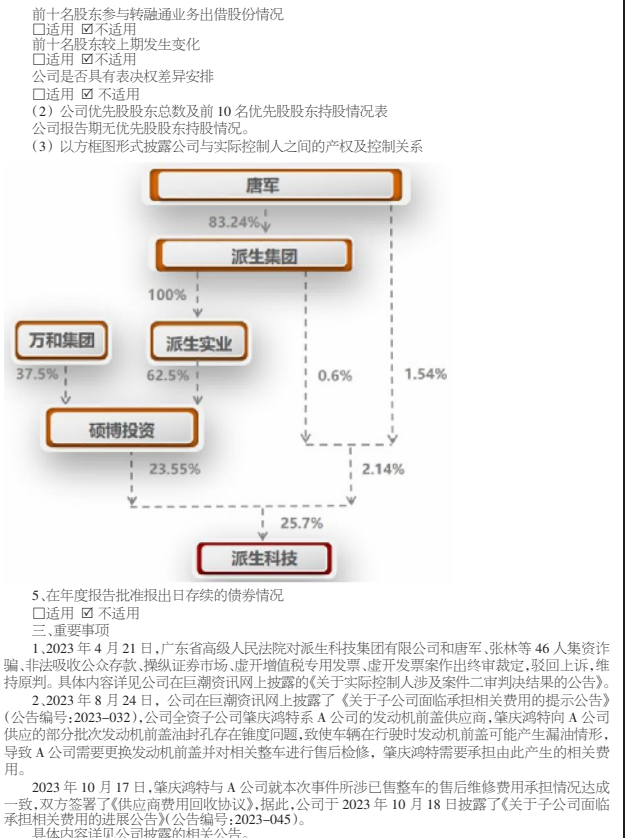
前十名股东参与转融通业务出借股份情况
☐适用 ☑不适用
前十名股东较上期发生变化
☐适用 ☑不适用
公司是否具有表决权差异安排
☐适用 ☑不适用
（2）公司优先股股东总数及前 10 名优先股股东持股情况表
公司报告期无优先股股东持股情况。
（3）以方框图形式披露公司与实际控制人之间的产权及控制关系

唐军
83.24%
派生集团
100%
万和集团
派生实业
37.5%
62.5%
0.6%
1.54%
硕博投资
23.55%
2.14%
25.7%
派生科技

5、在年度报告批准报出日存续的债券情况
☐适用 ☑不适用
三、重要事项
1、2023 年 4 月 21 日，广东省高级人民法院对派生科技集团有限公司和唐军、张林等 46 人集资诈骗、非法吸收公众存款、操纵证券市场、虚开增值税专用发票、虚开发票案作出终审裁定，驳回上诉，维持原判。具体内容详见公司在巨潮资讯网上披露的《关于实际控制人涉及案件二审判决结果的公告》。
2、2023 年 8 月 24 日，公司在巨潮资讯网上披露了《关于子公司面临承担相关费用的提示公告》（公告编号：2023–032），公司全资子公司肇庆鸿特系 A 公司的发动机前盖供应商，肇庆鸿特向 A 公司供应的部分批次发动机前盖油封孔存在锥度问题，致使车辆在行驶时发动机前盖可能产生漏油情形，导致 A 公司需要更换发动机前盖并对相关整车进行售后检修，肇庆鸿特需要承担由此产生的相关费用。
2023 年 10 月 17 日，肇庆鸿特与 A 公司就本次事件所涉已售整车的售后维修费用承担情况达成一致，双方签署了《供应商费用回收协议》，据此，公司于 2023 年 10 月 18 日披露了《关于子公司面临承担相关费用的进展公告》（公告编号：2023–045）。
具体内容详见公司披露的相关公告。